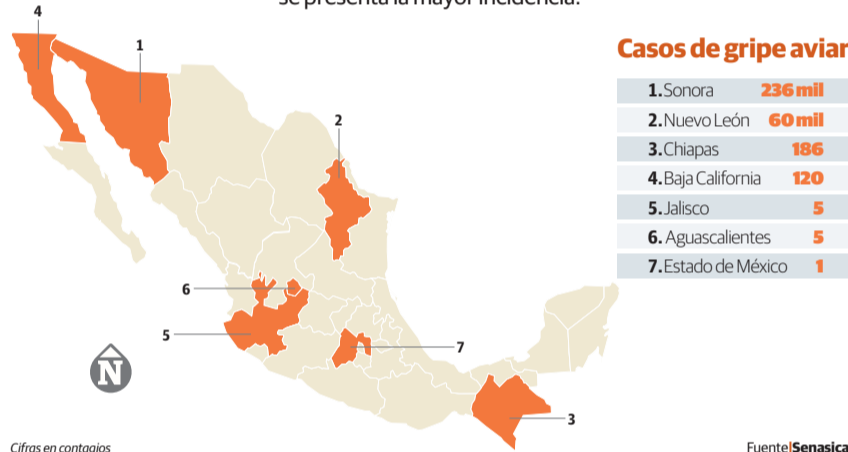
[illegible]

4

1

2

6

5

7

3

N

Casos de gripe aviar

| | |
|---|---|
| 1.Sonora | 236 mil |
| 2.Nuevo León | 60 mil |
| 3.Chiapas | 186 |
| 4.Baja California | 120 |
| 5.Jalisco | 5 |
| 6. Aguascalientes | 5 |
| 7.Estado de México | 1 |

Cifras en contagios

Fuente|Senasica